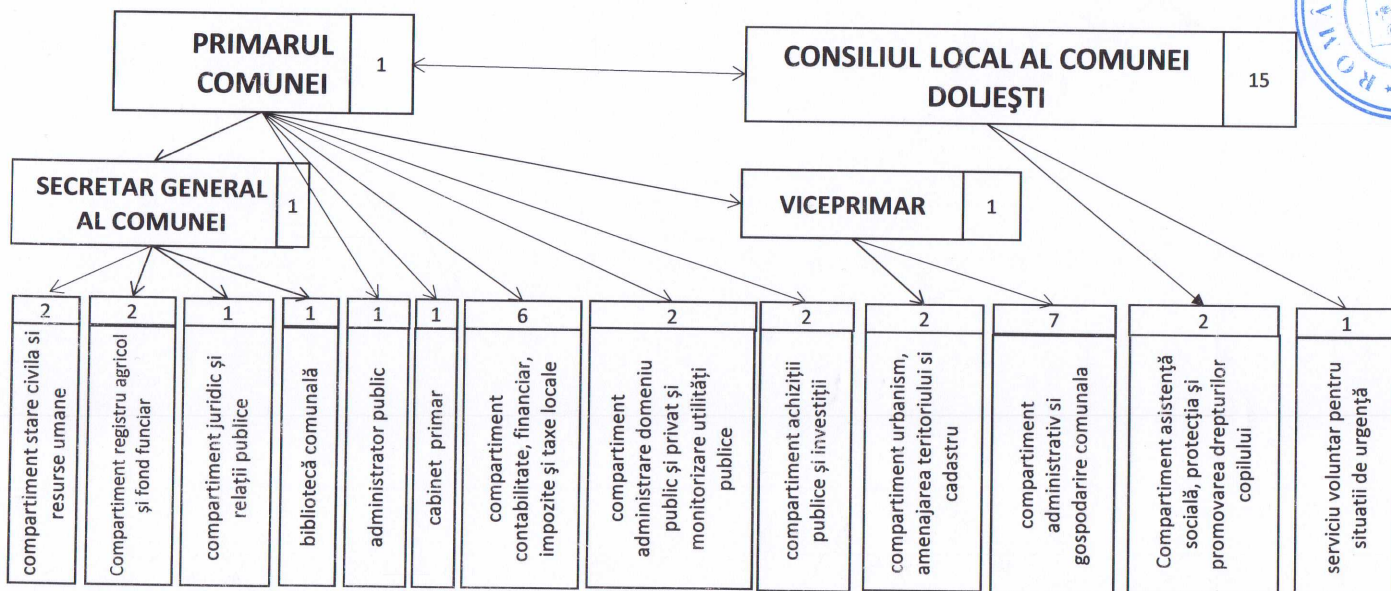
PRIMARUL COMUNEI | 1

CONSILIUL LOCAL AL COMUNEI DOLJEŞTI | 15

SECRETAR GENERAL AL COMUNEI | 1

VICEPRIMAR | 1

2
compartiment stare civila si resurse umane

2
Compartiment registru agricol şi fond funciar

1
compartiment juridic şi relaţii publice

1
bibliotecă comunală

1
administrator public

1
cabinet primar

6
compartiment contabilitate, financiar, impozite şi taxe locale

2
compartiment administrare domeniu public şi privat şi monitorizare utilităţi publice

2
compartiment achiziţii publice şi investiţii

2
compartiment urbanism, amenajarea teritoriului si cadastru

7
compartiment administrativ si gospodarire comunala

2
Compartiment asistenţă socială, protecţia şi promovarea drepturilor copilului

1
serviciu voluntar pentru situatii de urgenţă